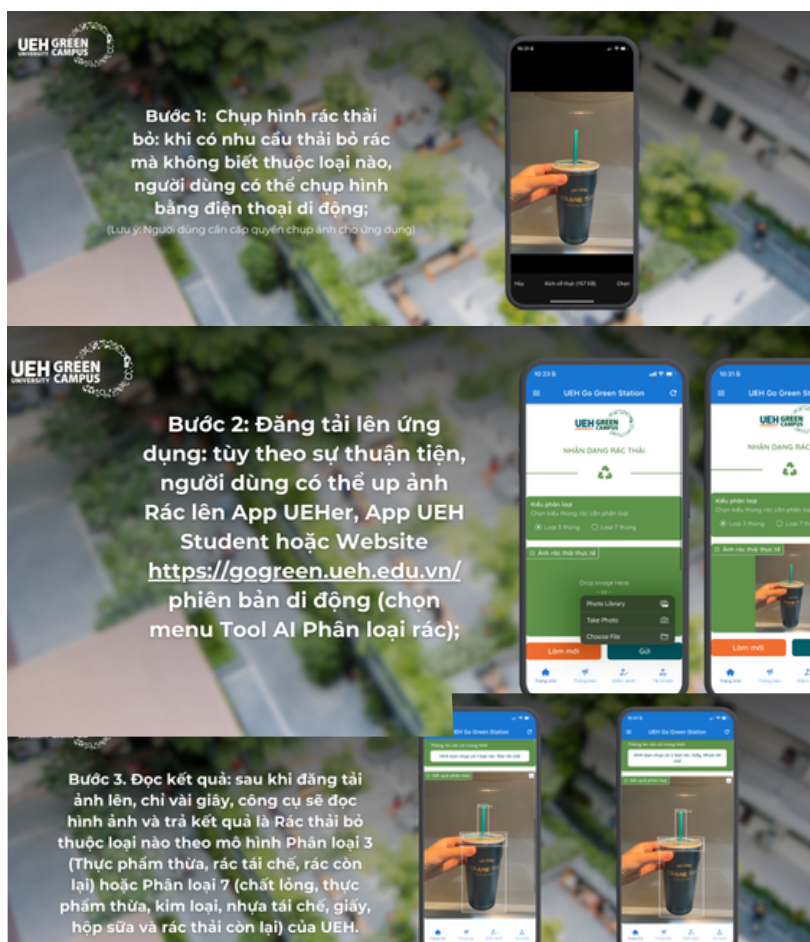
UEH GREEN CAMPUS
UNIVERSITY

Bước 1: Chụp hình rác thải bỏ: khi có nhu cầu thải bỏ rác mà không biết thuộc loại nào, người dùng có thể chụp hình bằng điện thoại di động;
(Lưu ý: Người dùng cần cấp quyền chụp ảnh cho ứng dụng)

Hủy
Kích cỡ thực (157 KB)
Chọn

UEH GREEN CAMPUS
UNIVERSITY

Bước 2: Đăng tải lên ứng dụng: tùy theo sự thuận tiện, người dùng có thể up ảnh Rác lên App UEHer, App UEH Student hoặc Website https://gogreen.ueh.edu.vn/ phiên bản di động (chọn menu Tool AI Phân loại rác);

10:23
UEH Go Green Station
UEH GREEN CAMPUS
NHẬN DẠNG RÁC THẢI
Kiểu phân loại
Chọn kiểu thùng rác cần phân loại
Loại 3 thùng
Loại 7 thùng
Ảnh rác thải thực tế
Drop Image Here
or
Photo Library
Take Photo
Choose File
Làm mới
Gửi
Trang chủ
Thông báo
Điểm danh
Tài khoản

10:31
UEH Go Green St
UEH GREEN
NHẬN DẠNG RÁC
Kiểu phân loại
Chọn kiểu thùng rác cần phân loại
Loại 3 thùng
Loại 7
Ảnh rác thải thực tế
Làm mới

UEH Go Green Station
Hình bạn chụp có 1 loại rác: Rác tái chế
Kết quả phân loại

UEH Go Green Station
Hình bạn chụp có 2 loại rác: Giấy, Nhựa tái chế

Bước 3. Đọc kết quả: sau khi đăng tải ảnh lên, chỉ vài giây, công cụ sẽ đọc hình ảnh và trả kết quả là Rác thải bỏ thuộc loại nào theo mô hình Phân loại 3 (Thực phẩm thừa, rác tái chế, rác còn lại) hoặc Phân loại 7 (chất lỏng, thực phẩm thừa, kim loại, nhựa tái chế, giấy, hộp sữa và rác thải còn lại) của UEH.